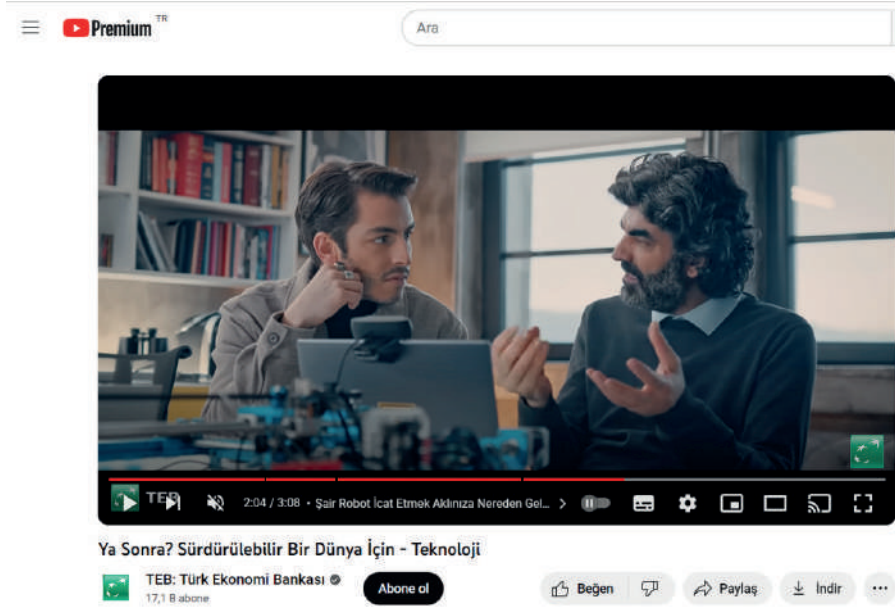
Premium TR

Ara

TEB

2:04 / 3:08 • Şair Robot İcat Etmek Aklınıza Nereden Gel... >

Ya Sonra? Sürdürülebilir Bir Dünya İçin - Teknoloji

TEB: Türk Ekonomi Bankası
17,1 B abone

Abone ol

Beğen

Paylaş

İndir

...